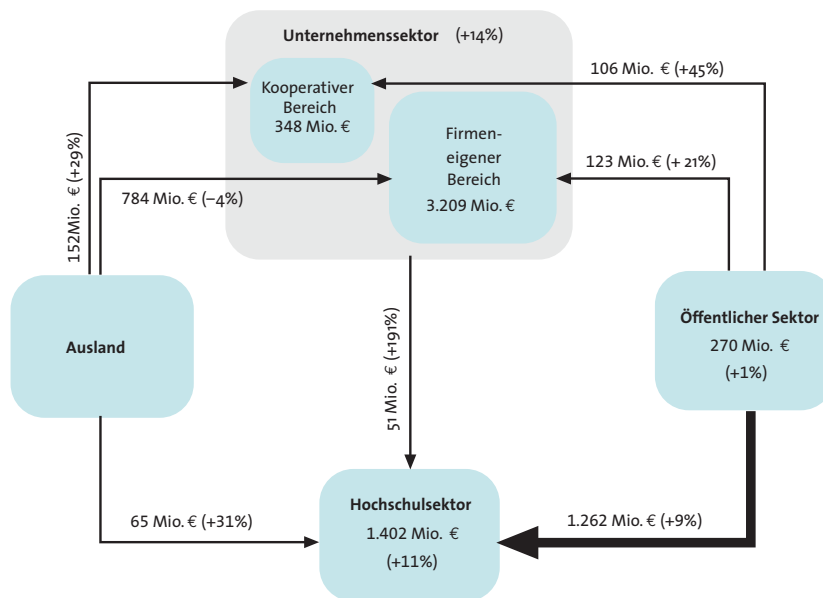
Unternehmenssektor (+14%)

Kooperativer Bereich 348 Mio. €

Firmeneigener Bereich 3.209 Mio. €

106 Mio. € (+45%)

123 Mio. € (+ 21%)

152Mio. € (+29%)

784 Mio. € (–4%)

Ausland

51 Mio. € (+191%)

Öffentlicher Sektor 270 Mio. € (+1%)

65 Mio. € (+31%)

Hochschulsektor 1.402 Mio. € (+11%)

1.262 Mio. € (+9%)